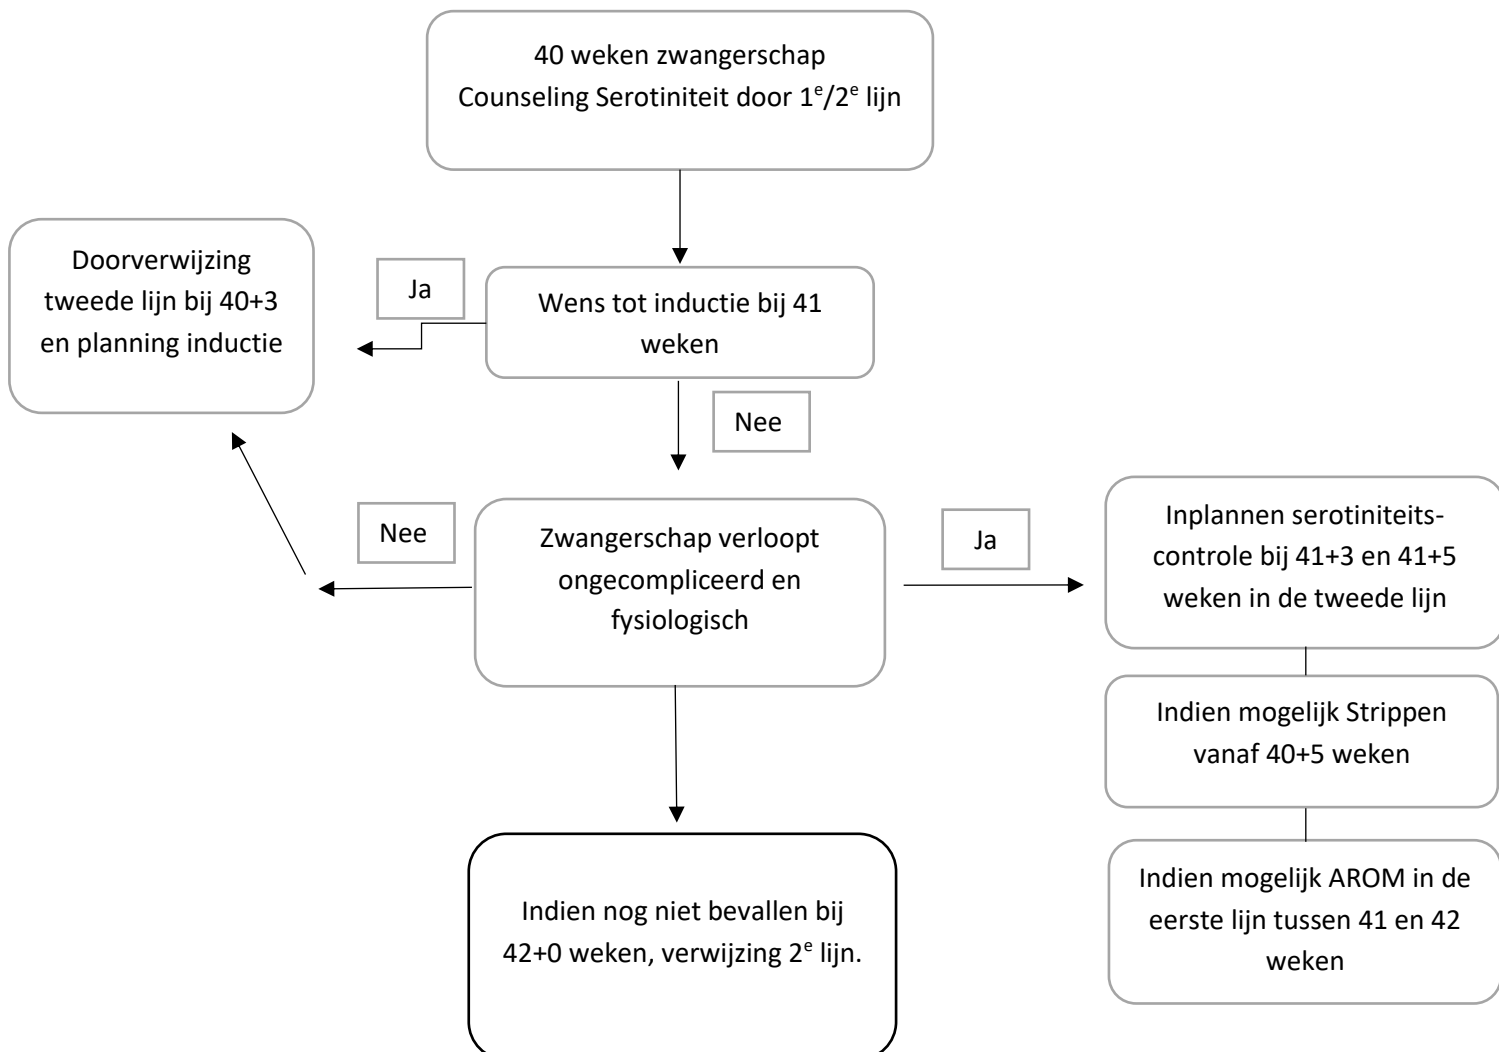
40 weken zwangerschap
Counseling Serotiniteit door $1^e/2^e$ lijn

Doorverwijzing tweede lijn bij 40+3 en planning inductie

Ja

Wens tot inductie bij 41 weken

Nee

Nee

Zwangerschap verloopt ongecompliceerd en fysiologisch

Ja

Inplannen serotiniteitscontrole bij 41+3 en 41+5 weken in de tweede lijn

Indien mogelijk Strippen vanaf 40+5 weken

Indien mogelijk AROM in de eerste lijn tussen 41 en 42 weken

Indien nog niet bevallen bij 42+0 weken, verwijzing $2^e$ lijn.